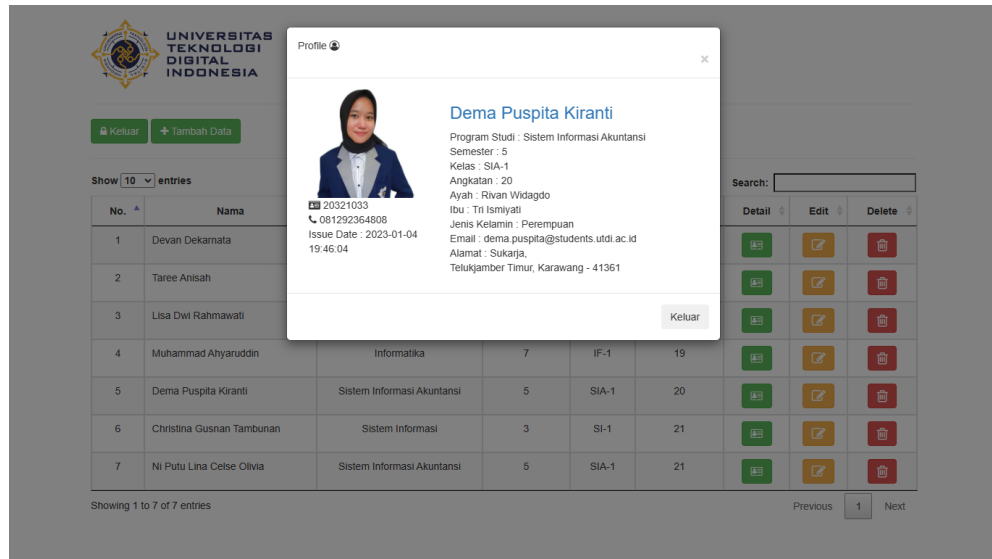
UNIVERSITAS TEKNOLOGI DIGITAL INDONESIA

Keluar   + Tambah Data

Show 10 entries

Search:

| No. | Nama | | | | | Detail | Edit | Delete |
|---|---|---|---|---|---|---|---|---|
| 1 | Devan Dekarnata | | | | | | | |
| 2 | Taree Anisah | | | | | | | |
| 3 | Lisa Dwi Rahmawati | | | | | | | |
| 4 | Muhammad Ahyaruddin | Informatika | 7 | IF-1 | 19 | | | |
| 5 | Dema Puspita Kiranti | Sistem Informasi Akuntansi | 5 | SIA-1 | 20 | | | |
| 6 | Christina Gusnan Tambunan | Sistem Informasi | 3 | SI-1 | 21 | | | |
| 7 | Ni Putu Lina Celse Olivia | Sistem Informasi Akuntansi | 5 | SIA-1 | 21 | | | |

Showing 1 to 7 of 7 entries

Previous 1 Next

Profile

×

20321033
081292364808
Issue Date : 2023-01-04 19:46:04

Dema Puspita Kiranti

Program Studi : Sistem Informasi Akuntansi
Semester : 5
Kelas : SIA-1
Angkatan : 20
Ayah : Rivan Widagdo
Ibu : Tri Ismiyati
Jenis Kelamin : Perempuan
Email : dema.puspita@students.utdi.ac.id
Alamat : Sukarja,
Telukjamber Timur, Karawang - 41361

Keluar